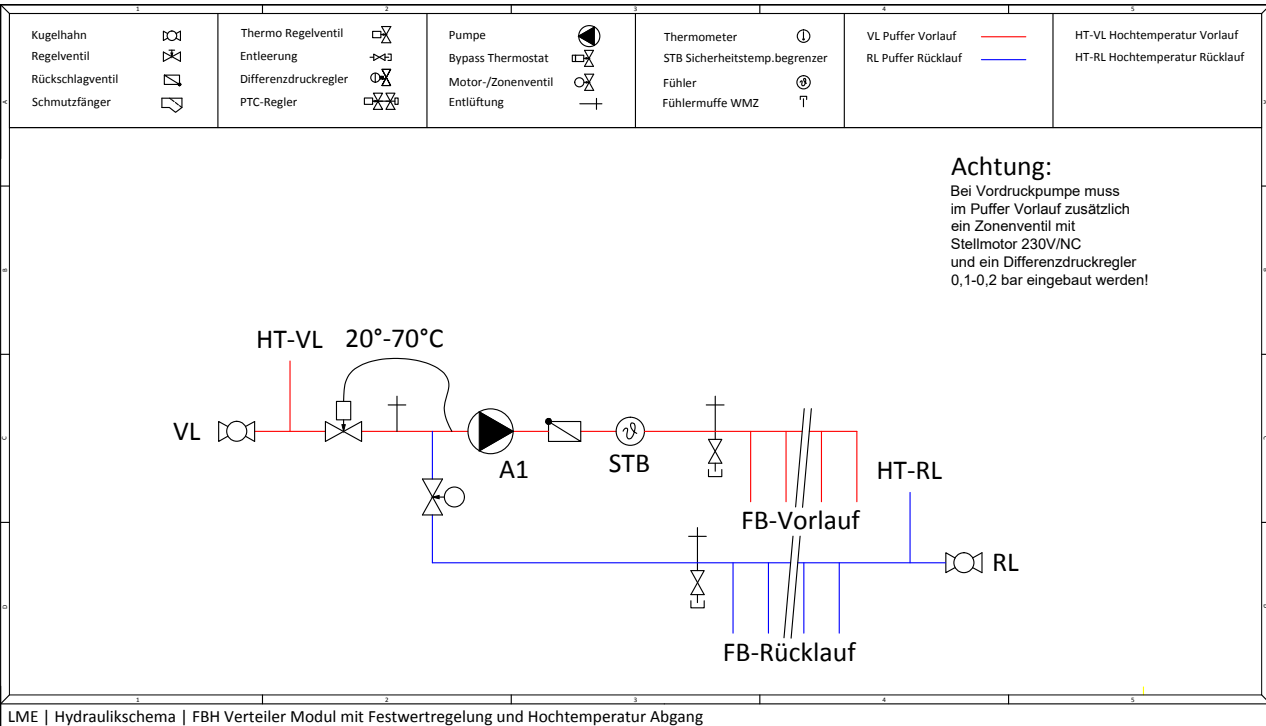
1 2 3 4 5

Kugelhahn
Regelventil
Rückschlagventil
Schmutzfänger

Thermo Regelventil
Entleerung
Differenzdruckregler
PTC-Regler

Pumpe
Bypass Thermostat
Motor-/Zonenventil
Entlüftung

Thermometer
STB Sicherheitstemp.begrenzer
Fühler
Fühlermuffe WMZ

VL Puffer Vorlauf
RL Puffer Rücklauf

HT-VL Hochtemperatur Vorlauf
HT-RL Hochtemperatur Rücklauf

Achtung:
Bei Vordruckpumpe muss im Puffer Vorlauf zusätzlich ein Zonenventil mit Stellmotor 230V/NC und ein Differenzdruckregler 0,1-0,2 bar eingebaut werden!

HT-VL 20°-70°C

VL

A1

STB

HT-RL

FB-Vorlauf

RL

FB-Rücklauf

1 2 3 4 5

LME | Hydraulikschema | FBH Verteiler Modul mit Festwertregelung und Hochtemperatur Abgang